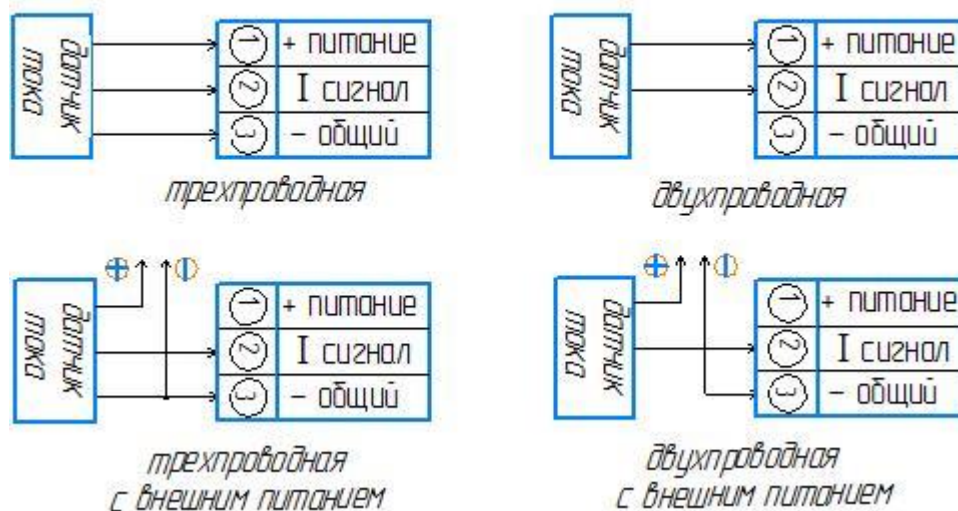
датчик тока

1 + питание
2 I сигнал
3 – общий

трехпроводная

датчик тока

1 + питание
2 I сигнал
3 – общий

двухпроводная

датчик тока

+ –

1 + питание
2 I сигнал
3 – общий

трехпроводная с внешним питанием

датчик тока

+ –

1 + питание
2 I сигнал
3 – общий

двухпроводная с внешним питанием